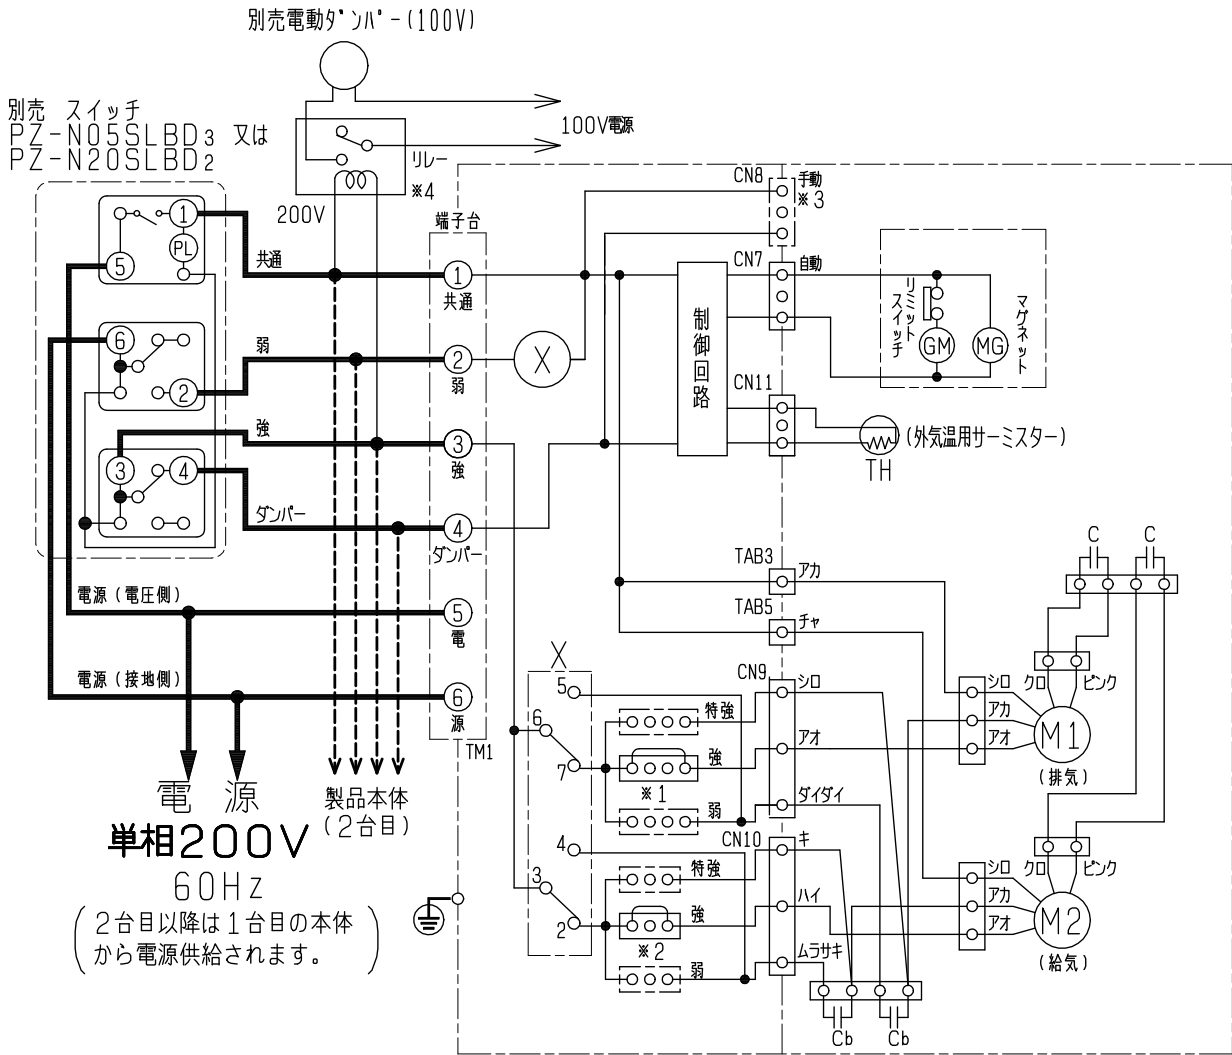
別売電動ﾀﾞﾝﾊﾟｰ(100V)

100V電源

リレー

※4

200V

別売 スイッチ
PZ-N05SLBD$_3$ 又は
PZ-N20SLBD$_2$

1 PL 5

共通

6 2

弱

強

3 4

ダンパー

電源（電圧側）

電源（接地側）

端子台

1 共通

2 弱

3 強

4 ダンパー

5 電

6 源

TM1

X

CN8 手動 ※3

CN7 自動

制御回路

CN11

リミットスイッチ GM MG マグネット

(外気温用サーミスター)

TH

TAB3 アカ

TAB5 チャ

C C

X

5 6 7

特強

強

※1

弱

CN9 シロ アオ ダイダイ

クロ ピンク

シロ アカ アオ M1 (排気)

4 3 2

特強

強

※2

弱

CN10 キ ハイ ムラサキ

クロ ピンク

シロ アカ アオ M2 (給気)

Cb Cb

電 源
単相200V
60Hz
( 2台目以降は1台目の本体から電源供給されます。)

製品本体
(2台目)